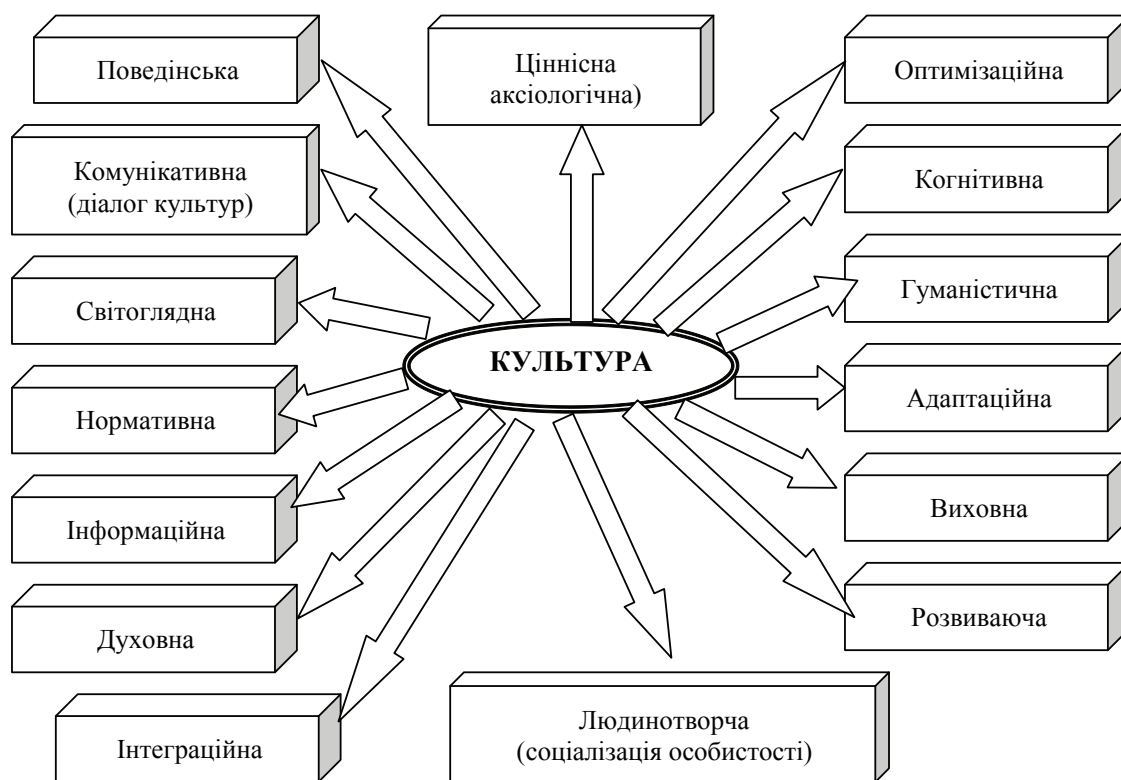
Поведінська

Ціннісна аксіологічна)

Оптимізаційна

Комунікативна (діалог культур)

Когнітивна

Світоглядна

Гуманістична

КУЛЬТУРА

Нормативна

Адаптаційна

Інформаційна

Виховна

Духовна

Розвиваюча

Інтеграційна

Людинотворча (соціалізація особистості)